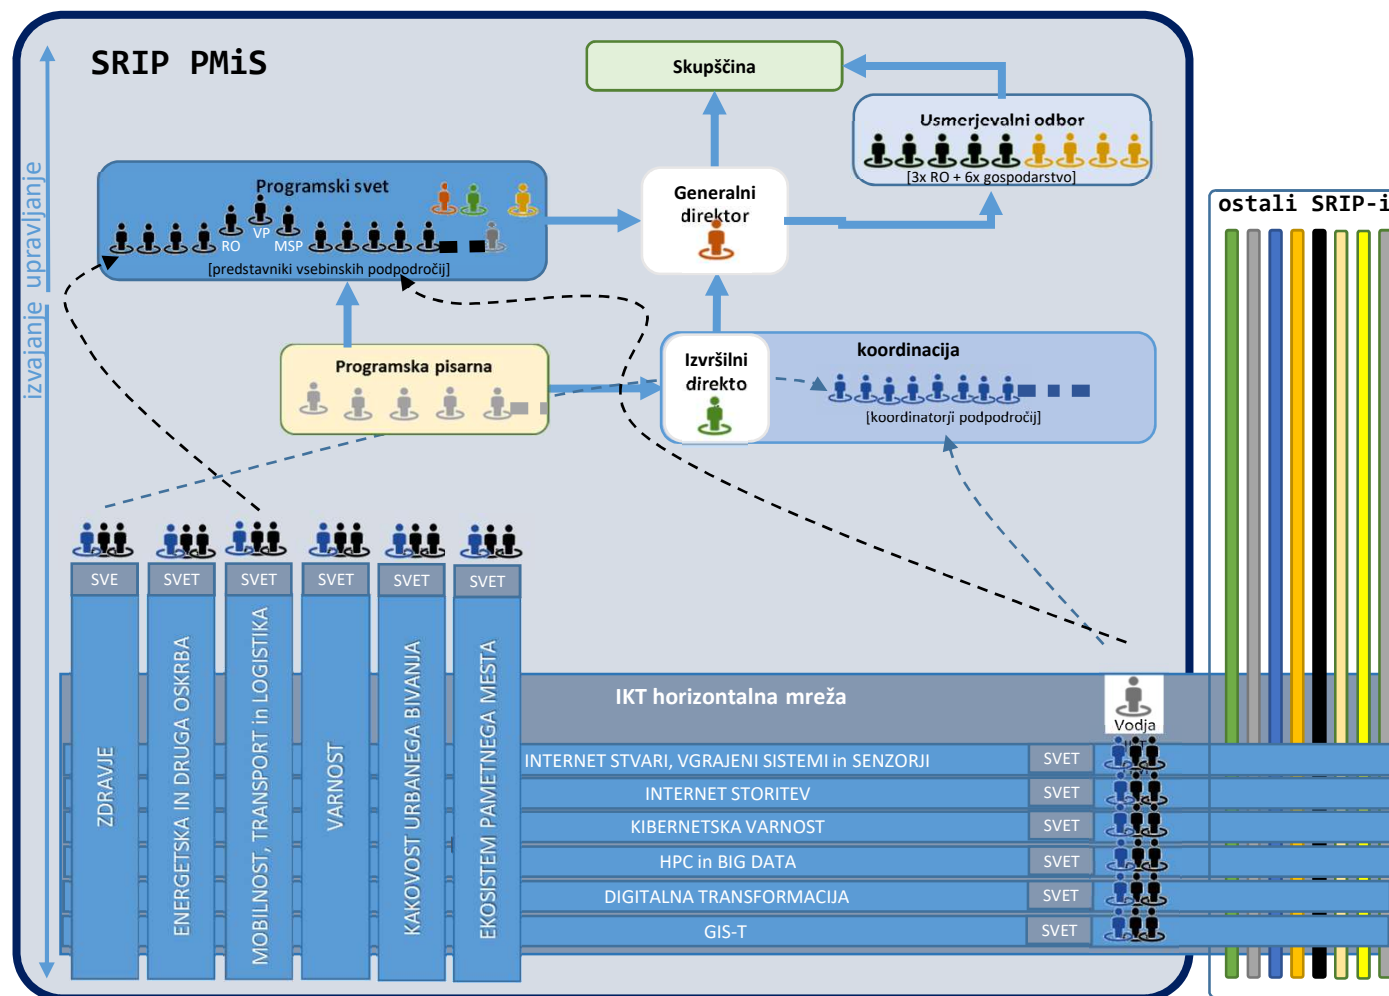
SRIP PMiS

izvajanje upravljanje

Skupščina

Usmerjevalni odbor
[3x RO + 6x gospodarstvo]

Programski svet
RO VP MSP
[predstavniki vsebinskih podpodročij]

Generalni direktor

ostali SRIP-i

Programska pisarna

Izvršilni direktor

koordinacija
[koordinatorji podpodročij]

SVE SVET SVET SVET SVET SVET

ZDRAVJE

ENERGETSKA IN DRUGA OSKRBA

MOBILNOST, TRANSPORT in LOGISTIKA

VARNOST

KAKOVOST URBANEGA BIVANJA

EKOSISTEM PAMETNEGA MESTA

IKT horizontalna mreža

Vodja

INTERNET STVARI, VGRAJENI SISTEMI in SENZORJI SVET
INTERNET STORITEV SVET
KIBERNETSKA VARNOST SVET
HPC in BIG DATA SVET
DIGITALNA TRANSFORMACIJA SVET
GIS-T SVET